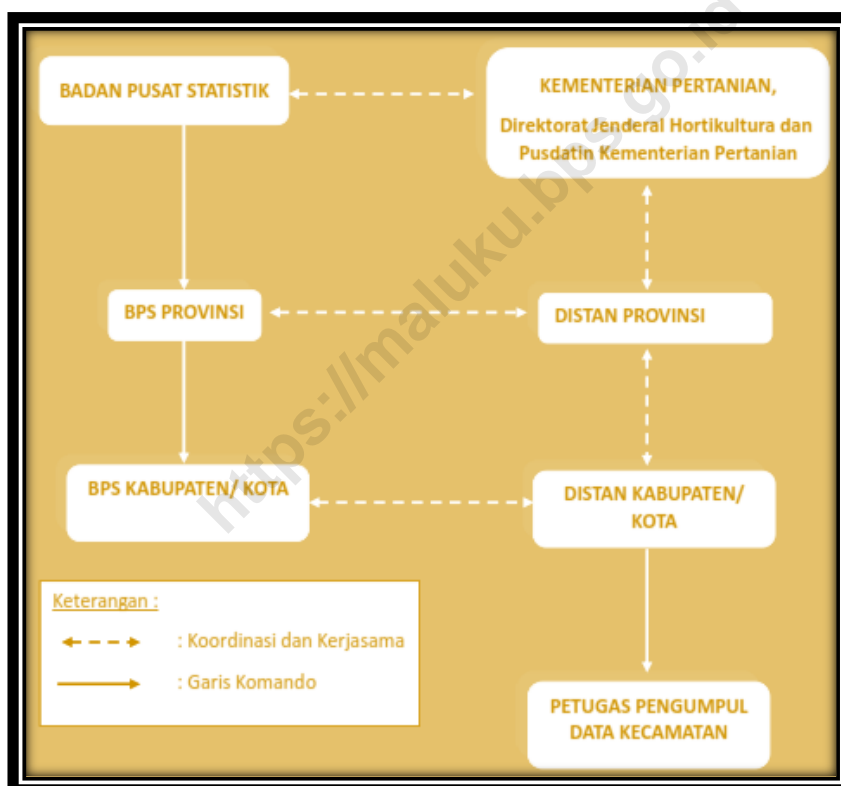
BADAN PUSAT STATISTIK

KEMENTERIAN PERTANIAN,

Direktorat Jenderal Hortikultura dan Pusdatin Kementerian Pertanian

BPS PROVINSI

DISTAN PROVINSI

BPS KABUPATEN/ KOTA

DISTAN KABUPATEN/ KOTA

Keterangan :

: Koordinasi dan Kerjasama

: Garis Komando

PETUGAS PENGUMPUL DATA KECAMATAN

https://maluku.bps.go.id